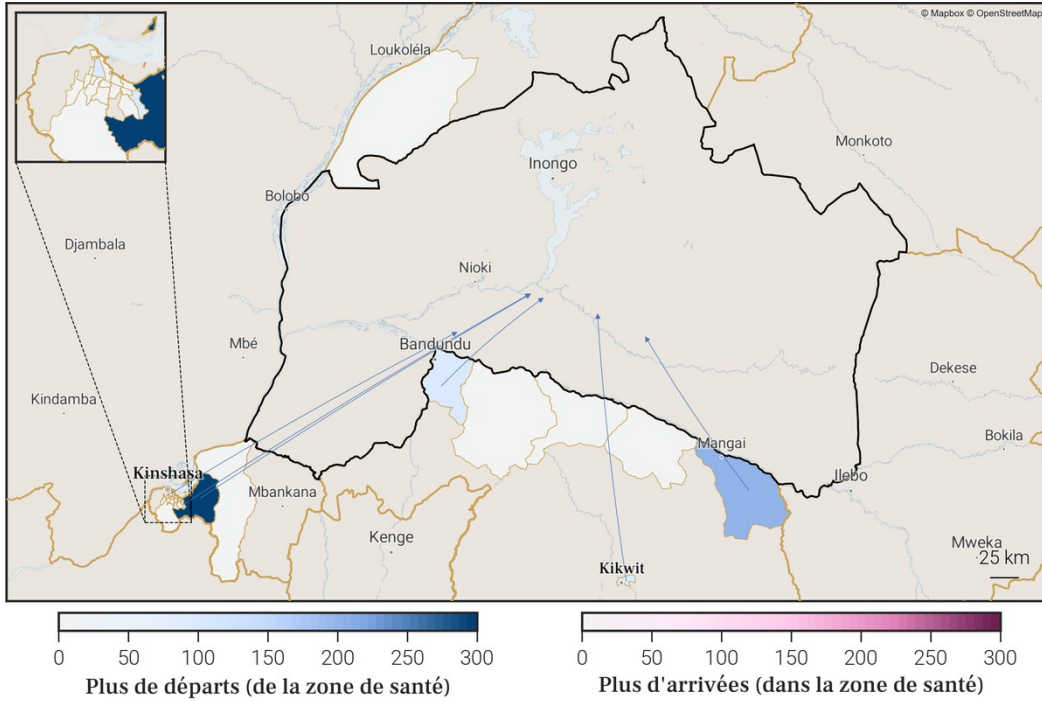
© Mapbox © OpenStreetMap

Loukoléla

Monkoto

Inongo

Bolobo

Djambala

Nioki

Mbé

Bandundu

Dekese

Kindamba

Bokila

Mangai

Kinshasa

Ilebo

Mbankana

Kenge

Mweka

25 km

Kikwit

0 50 100 150 200 250 300

Plus de départs (de la zone de santé)

0 50 100 150 200 250 300

Plus d'arrivées (dans la zone de santé)